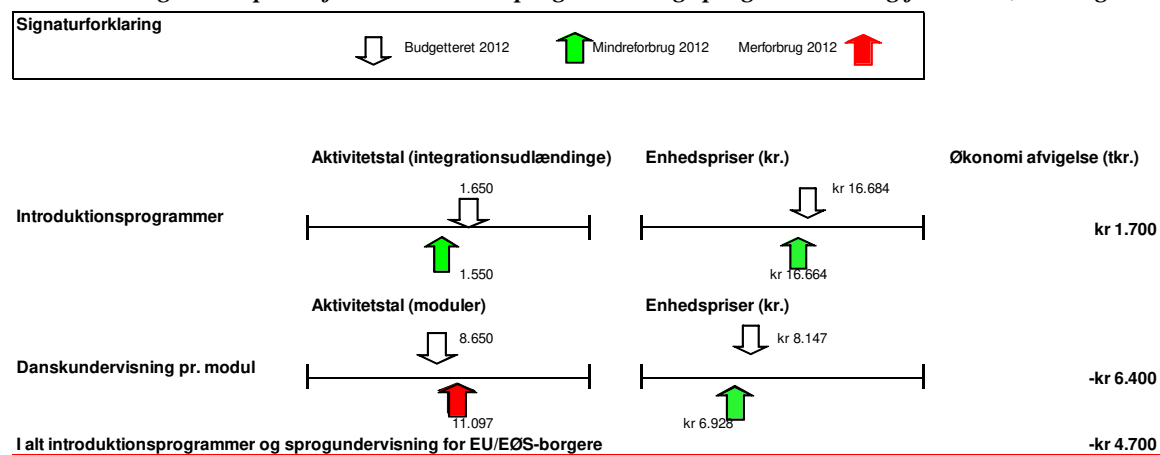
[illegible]

Signaturforklaring

Budgetteret 2012

Mindreforbrug 2012

Merforbrug 2012

Aktivitetstal (integrationsudlændinge)

Enhedspriser (kr.)

Økonomi afvigelse (tkr.)

Introduktionsprogrammer

1.650

1.550

kr 16.684

kr 16.664

kr 1.700

Aktivitetstal (moduler)

Enhedspriser (kr.)

Danskundervisning pr. modul

8.650

11.097

kr 8.147

kr 6.928

-kr 6.400

I alt introduktionsprogrammer og sprogundervisning for EU/EØS-borgere

-kr 4.700